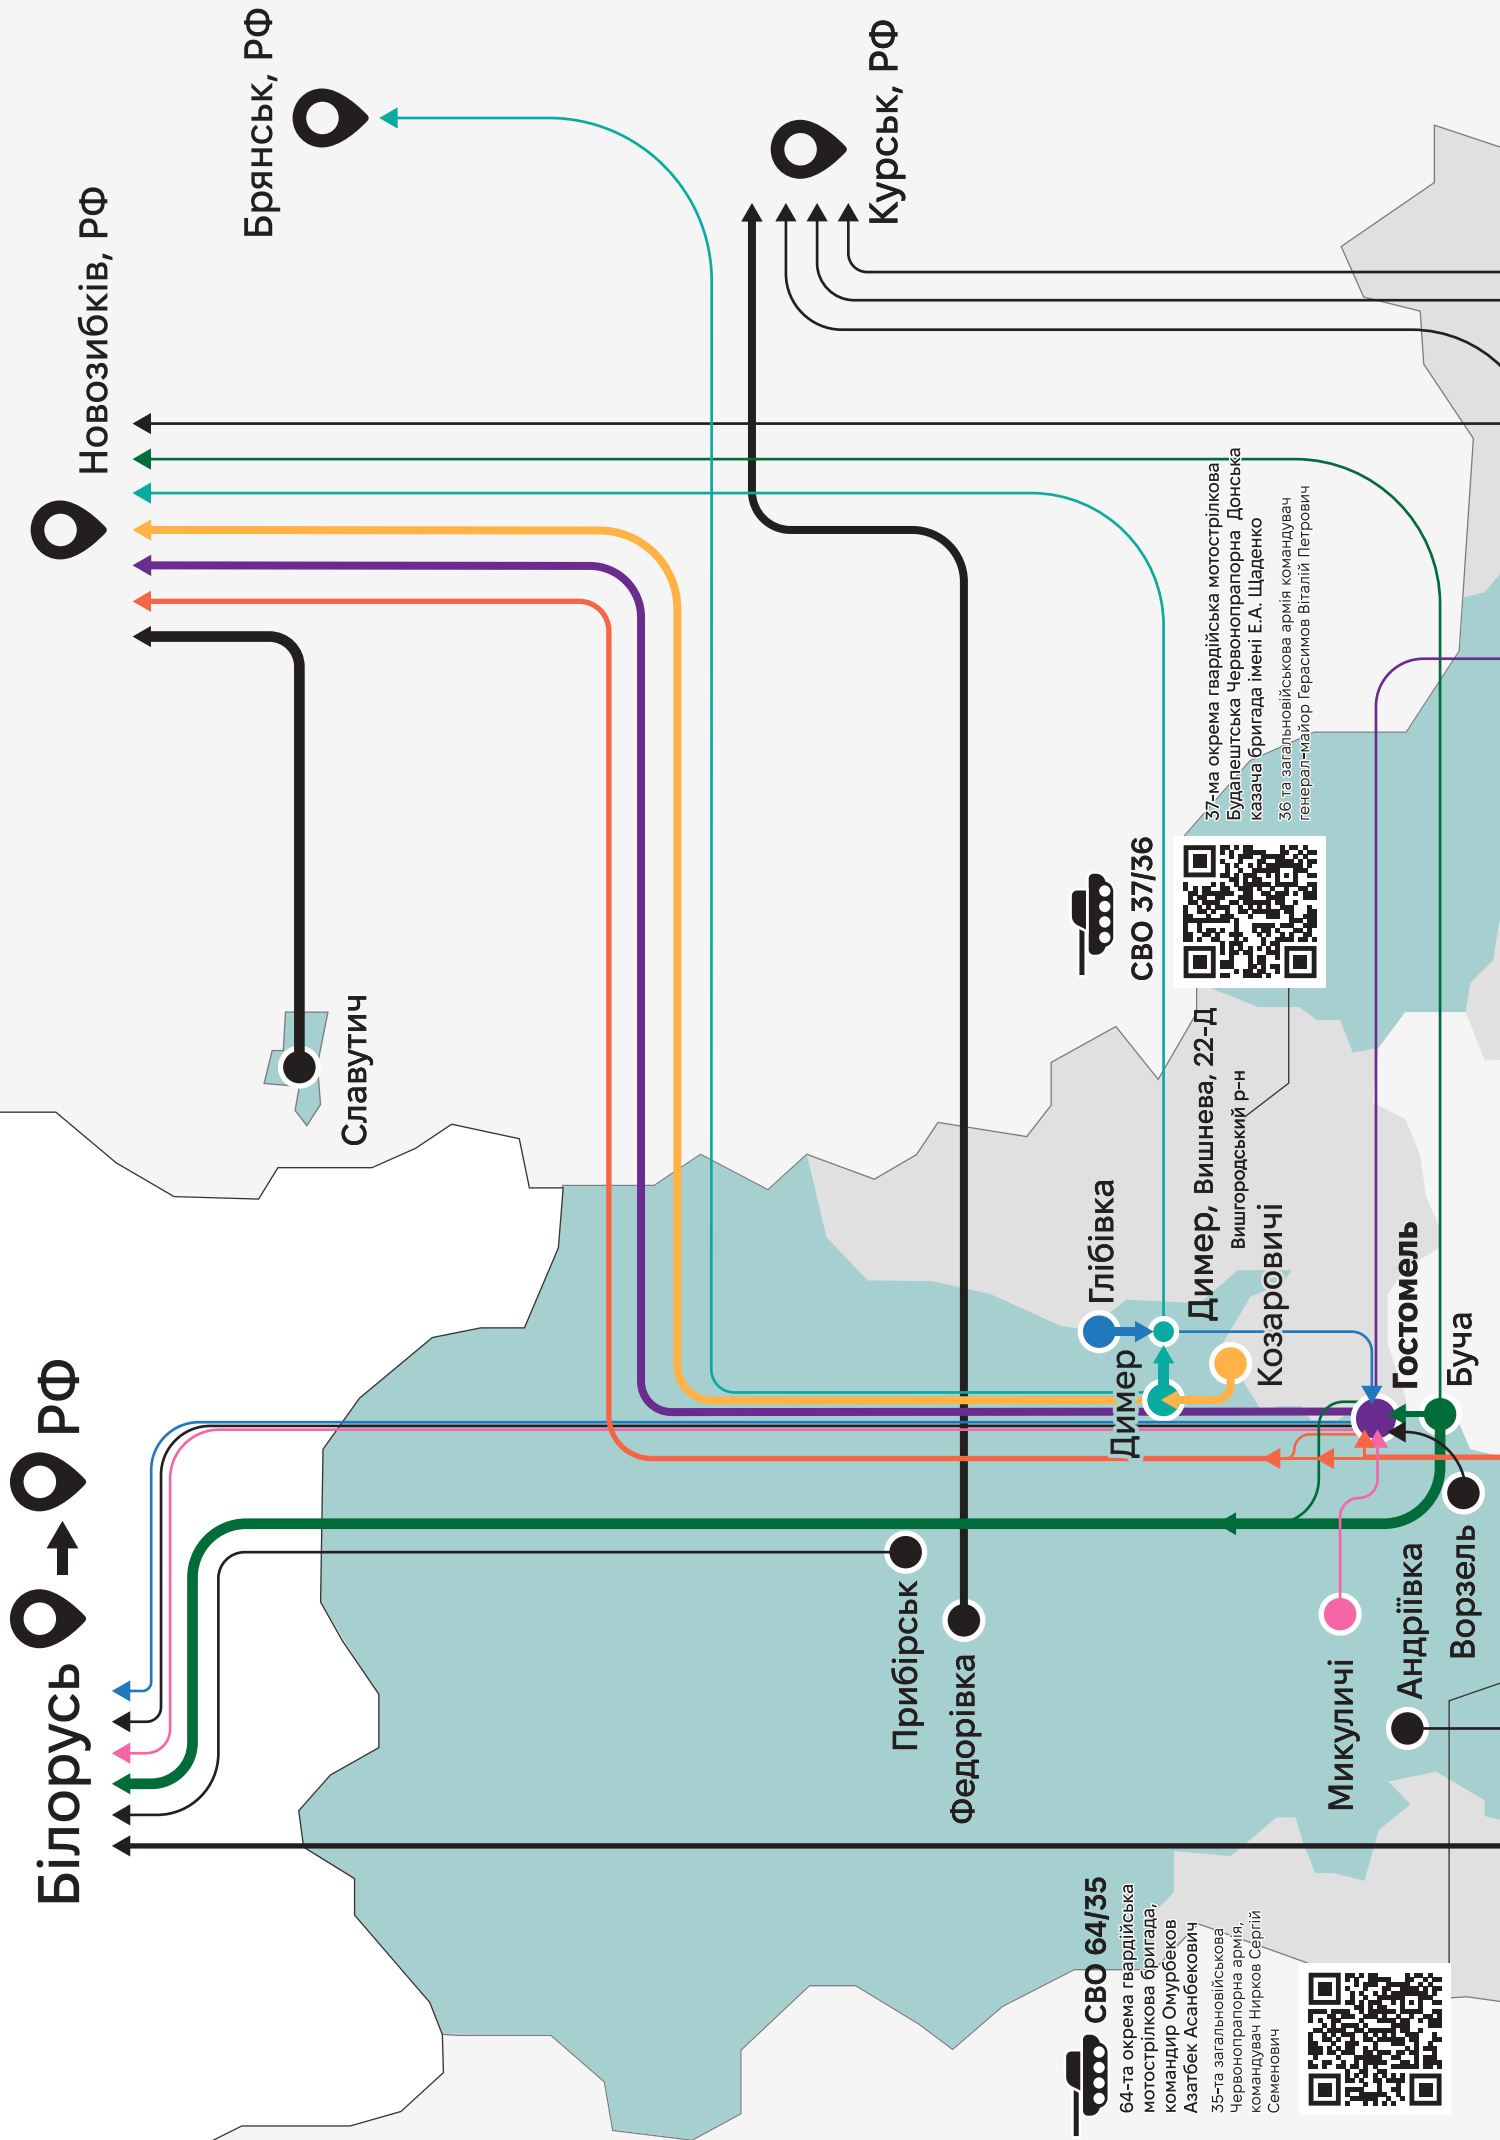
Брянськ, РФ

Курськ, РФ

Новозибків, РФ

37-ма окрема гвардійська мотострілкова Будапештська Червонопрапорна Донська козача бригада імені Е.А. Щаденко

36 та загальновійськова армія командувач генерал-майор Герасимов Віталій Петрович

СВО 37/36

Славутич

Димер, Вишнева, 22-Д
Вишгородський р-н

Глібівка

Козаровичі

Димер

Гостомель

Буча

Ворзель

Андріївка

Микуличі

Прибірськ

Федорівка

Білорусь → РФ

СВО 64/35
64-та окрема гвардійська мотострілкова бригада, командир Омурбеков Азатбек Асанбекович

35-та загальновійськова Червонопрапорна армія, командувач Нирков Сергій Семенович